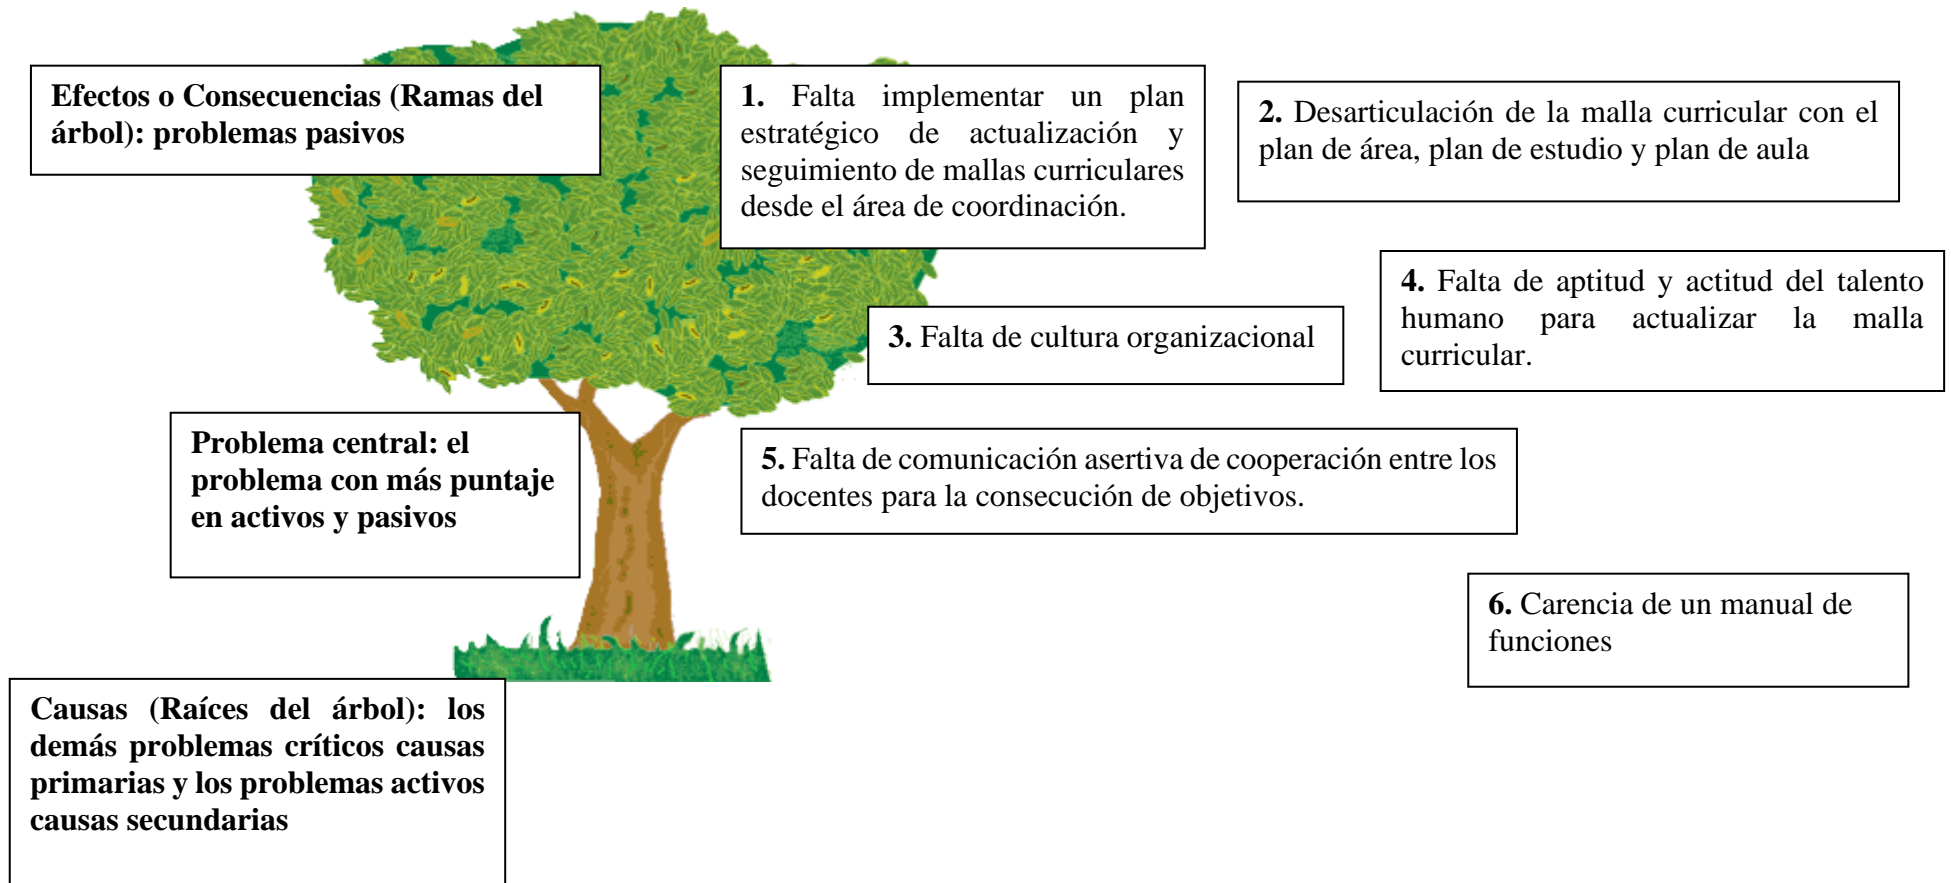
Efectos o Consecuencias (Ramas del árbol): problemas pasivos

1. Falta implementar un plan estratégico de actualización y seguimiento de mallas curriculares desde el área de coordinación.

2. Desarticulación de la malla curricular con el plan de área, plan de estudio y plan de aula

4. Falta de aptitud y actitud del talento humano para actualizar la malla curricular.

3. Falta de cultura organizacional

Problema central: el problema con más puntaje en activos y pasivos

5. Falta de comunicación asertiva de cooperación entre los docentes para la consecución de objetivos.

6. Carencia de un manual de funciones

Causas (Raíces del árbol): los demás problemas críticos causas primarias y los problemas activos causas secundarias